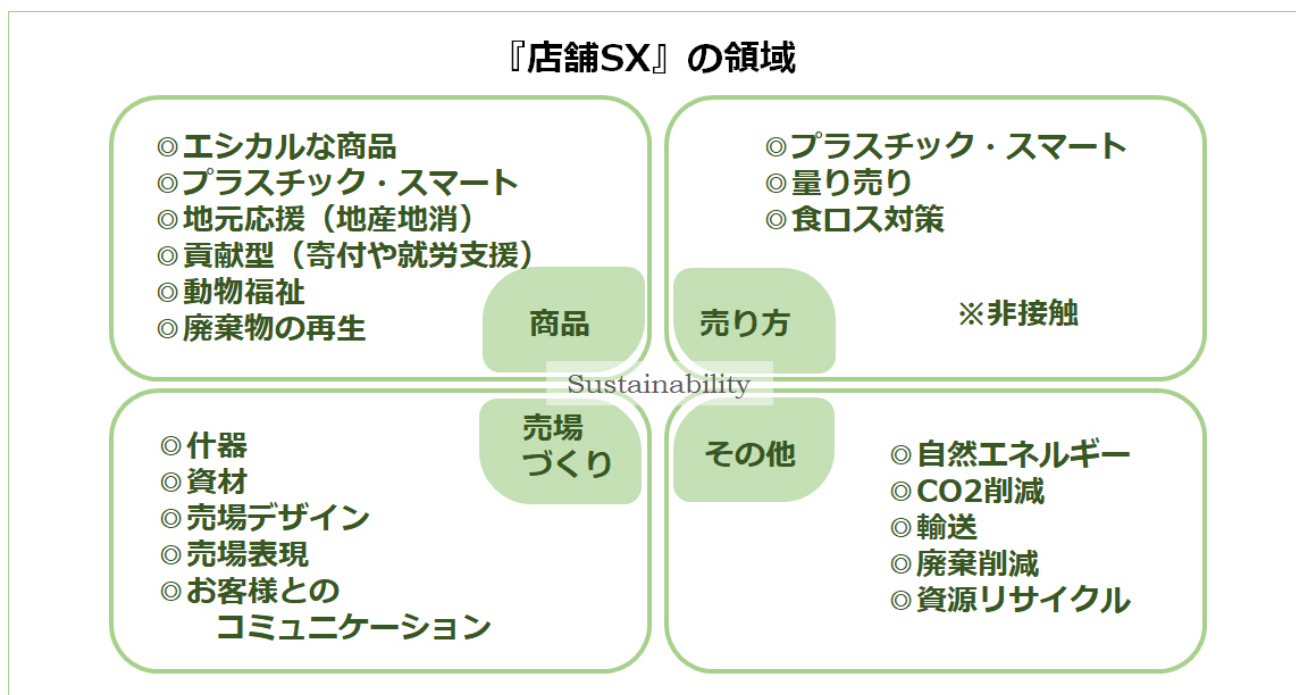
『店舗SX』の領域

◎エシカルな商品
◎プラスチック・スマート
◎地元応援（地産地消）
◎貢献型（寄付や就労支援）
◎動物福祉
◎廃棄物の再生

商品

売り方

◎プラスチック・スマート
◎量り売り
◎食ロス対策

※非接触

Sustainability

売場づくり

その他

◎什器
◎資材
◎売場デザイン
◎売場表現
◎お客様とのコミュニケーション

◎自然エネルギー
◎CO2削減
◎輸送
◎廃棄削減
◎資源リサイクル